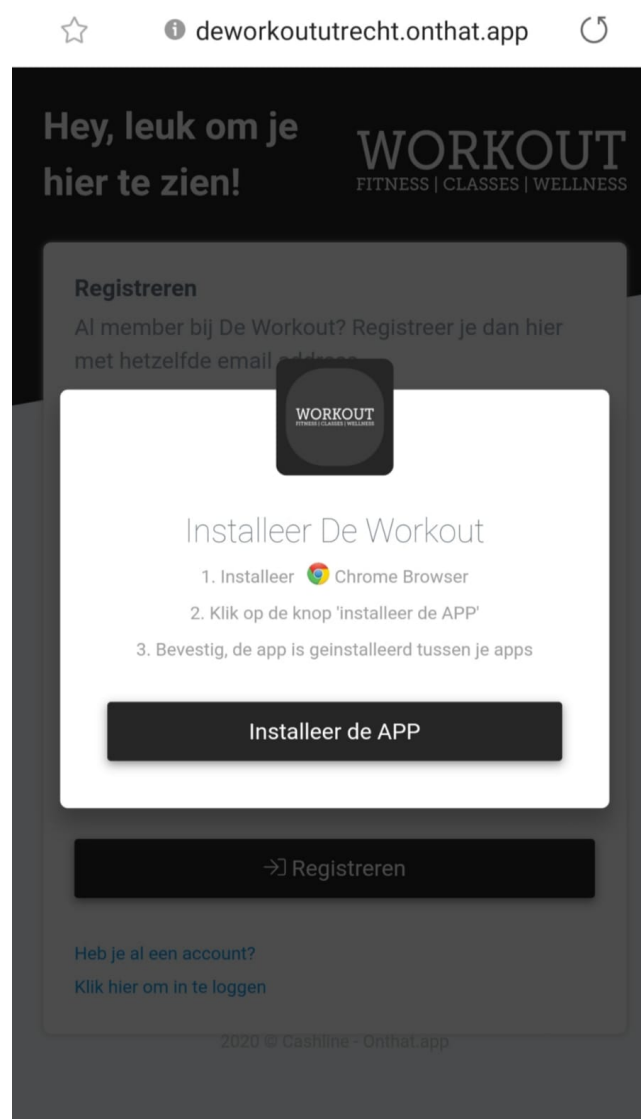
deworkoututrecht.onthat.app

Hey, leuk om je hier te zien!

WORKOUT
FITNESS | CLASSES | WELLNESS

Registreren
Al member bij De Workout? Registreer je dan hier met hetzelfde email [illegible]

WORKOUT
FITNESS | CLASSES | WELLNESS

Installeer De Workout

1. Installeer Chrome Browser

2. Klik op de knop 'installeer de APP'

3. Bevestig, de app is geinstalleerd tussen je apps

Installeer de APP

Registreren

Heb je al een account?
Klik hier om in te loggen

2020 © Cashline - Onthat.app